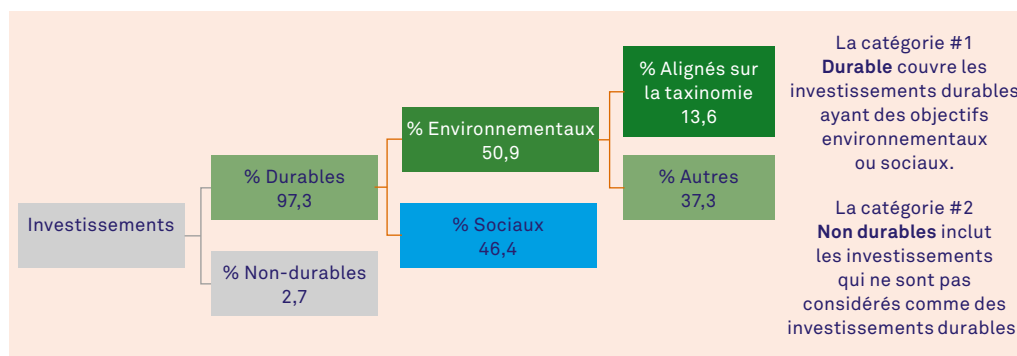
Investissements

% Durables
97,3

% Non-durables
2,7

% Environnementaux
50,9

% Sociaux
46,4

% Alignés sur la taxinomie
13,6

% Autres
37,3

La catégorie #1 **Durable** couvre les investissements durables ayant des objectifs environnementaux ou sociaux.

La catégorie #2 **Non durables** inclut les investissements qui ne sont pas considérés comme des investissements durables